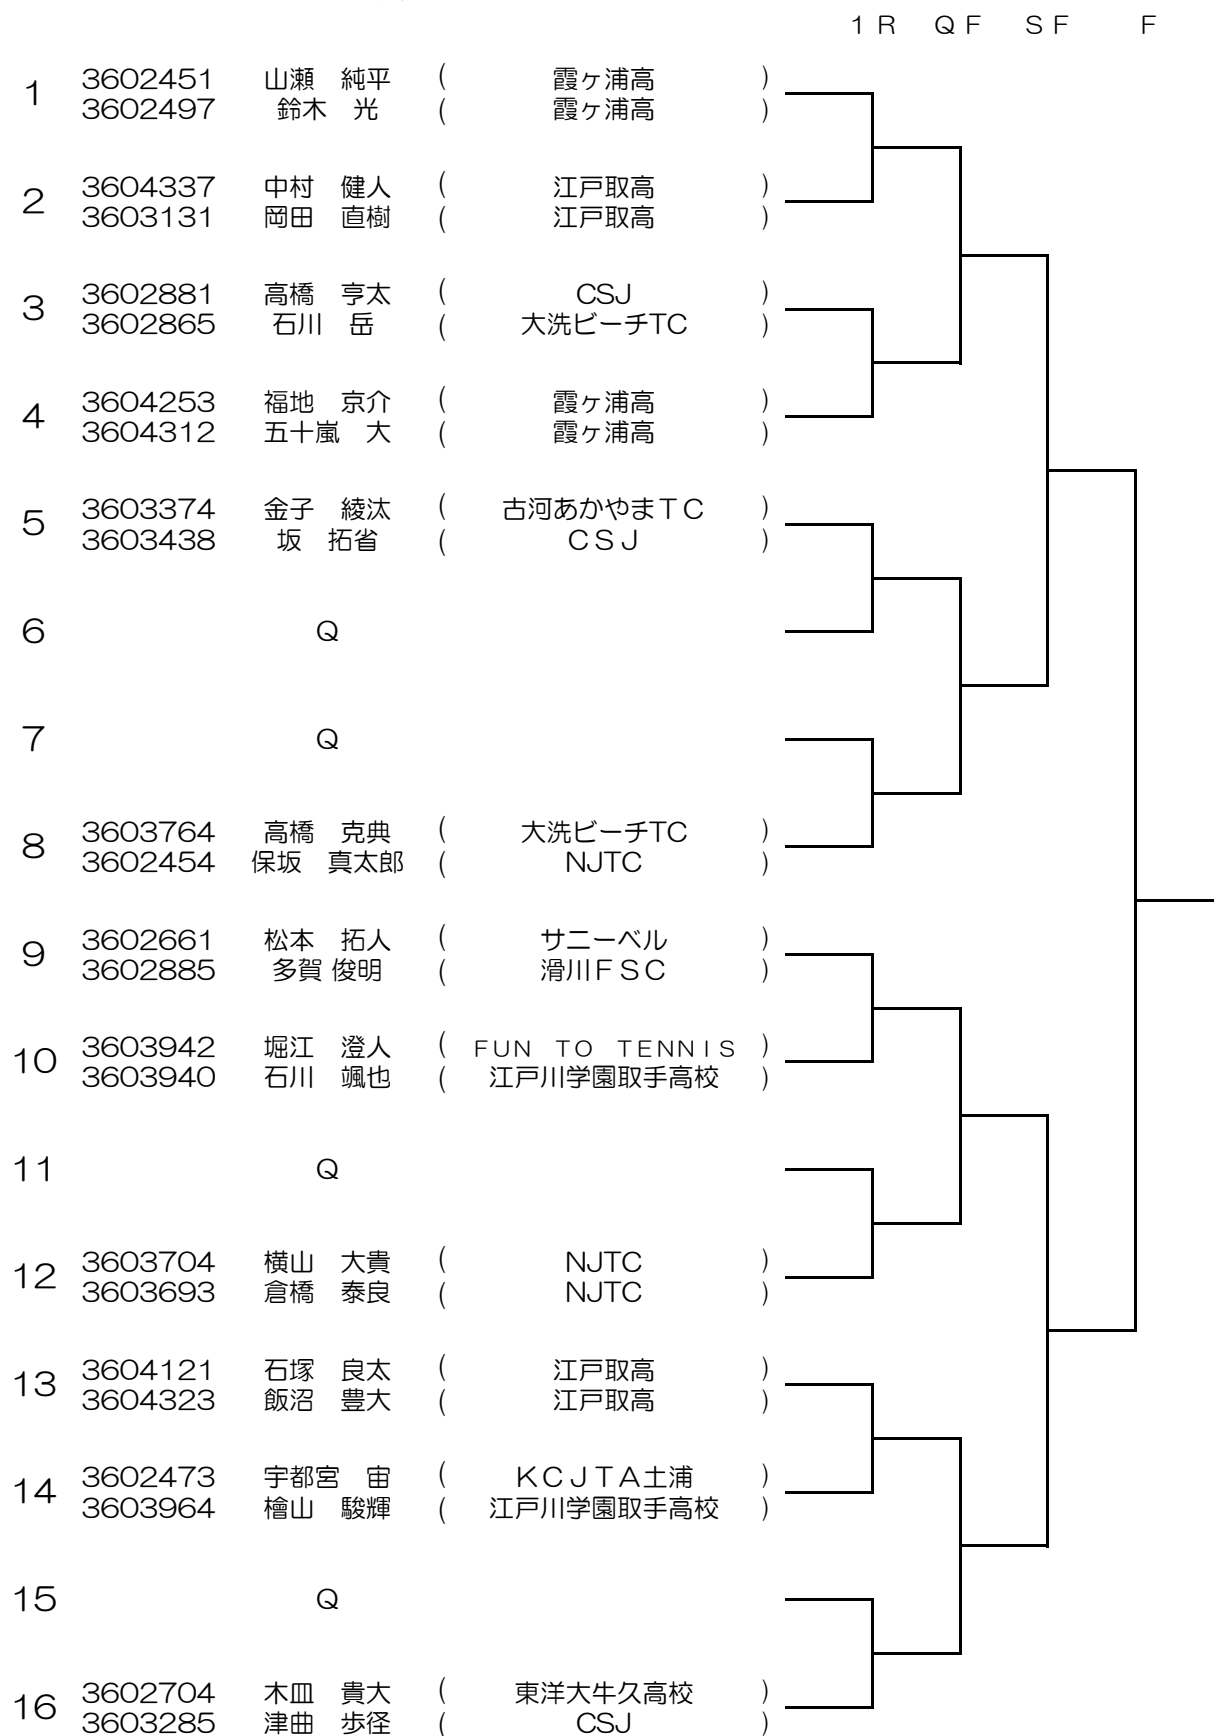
1R QF SF F

1 3602451 山瀬 純平 ( 霞ヶ浦高 )
3602497 鈴木 光 ( 霞ヶ浦高 )

2 3604337 中村 健人 ( 江戸取高 )
3603131 岡田 直樹 ( 江戸取高 )

3 3602881 高橋 亨太 ( CSJ )
3602865 石川 岳 ( 大洗ビーチTC )

4 3604253 福地 京介 ( 霞ヶ浦高 )
3604312 五十嵐 大 ( 霞ヶ浦高 )

5 3603374 金子 綾汰 ( 古河あかやまTC )
3603438 坂 拓省 ( CSJ )

6 Q

7 Q

8 3603764 高橋 克典 ( 大洗ビーチTC )
3602454 保坂 真太郎 ( NJTC )

9 3602661 松本 拓人 ( サニーベル )
3602885 多賀 俊明 ( 滑川FSC )

10 3603942 堀江 澄人 ( FUN TO TENNIS )
3603940 石川 颯也 ( 江戸川学園取手高校 )

11 Q

12 3603704 横山 大貴 ( NJTC )
3603693 倉橋 泰良 ( NJTC )

13 3604121 石塚 良太 ( 江戸取高 )
3604323 飯沼 豊大 ( 江戸取高 )

14 3602473 宇都宮 宙 ( KCJTA土浦 )
3603964 檜山 駿輝 ( 江戸川学園取手高校 )

15 Q

16 3602704 木皿 貴大 ( 東洋大牛久高校 )
3603285 津曲 歩径 ( CSJ )